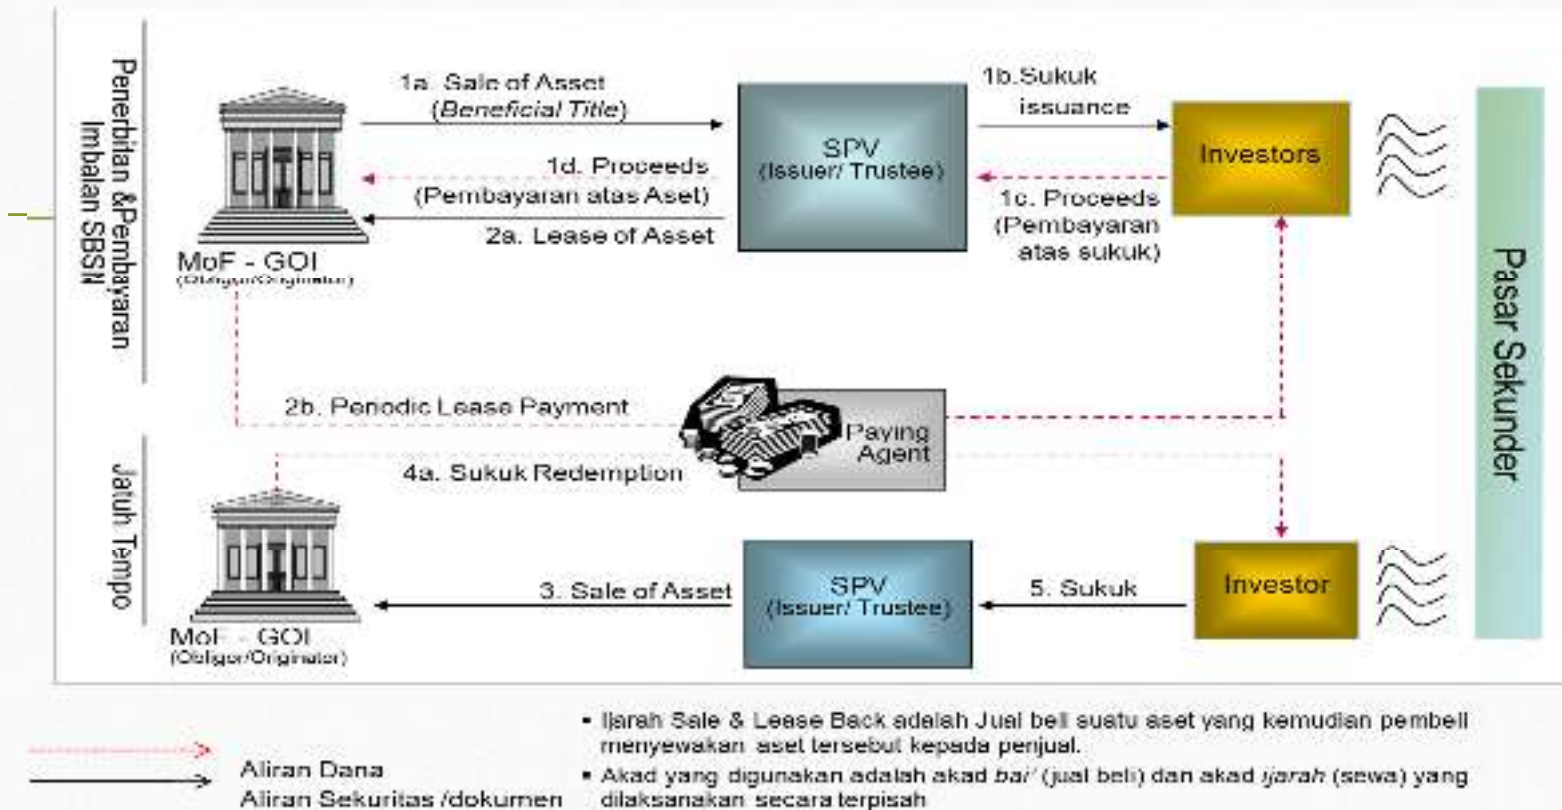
Penerbitan &Pembayaran Imbalan SBSN

1a. Sale of Asset (*Beneficial Title*)

1b.Sukuk issuance

SPV (Issuer/ Trustee)

Investors

1d. Proceeds (Pembayaran atas Aset)

1c. Proceeds (Pembayaran atas sukuk)

2a. Lease of Asset

MoF - GOI (Obligor/Originator)

Pasar Sekunder

2b. Periodic Lease Payment

Paying Agent

Jatuh Tempo

4a. Sukuk Redemption

SPV (Issuer/ Trustee)

Investor

3. Sale of Asset

5. Sukuk

MoF - GOI (Obligor/Originator)

Aliran Dana
Aliran Sekuritas /dokumen

• Ijarah Sale & Lease Back adalah Jual beli suatu aset yang kemudian pembeli menyewakan aset tersebut kepada penjual.
• Akad yang digunakan adalah akad *bai'* (jual beli) dan akad *ijarah* (sewa) yang dilaksanakan secara terpisah